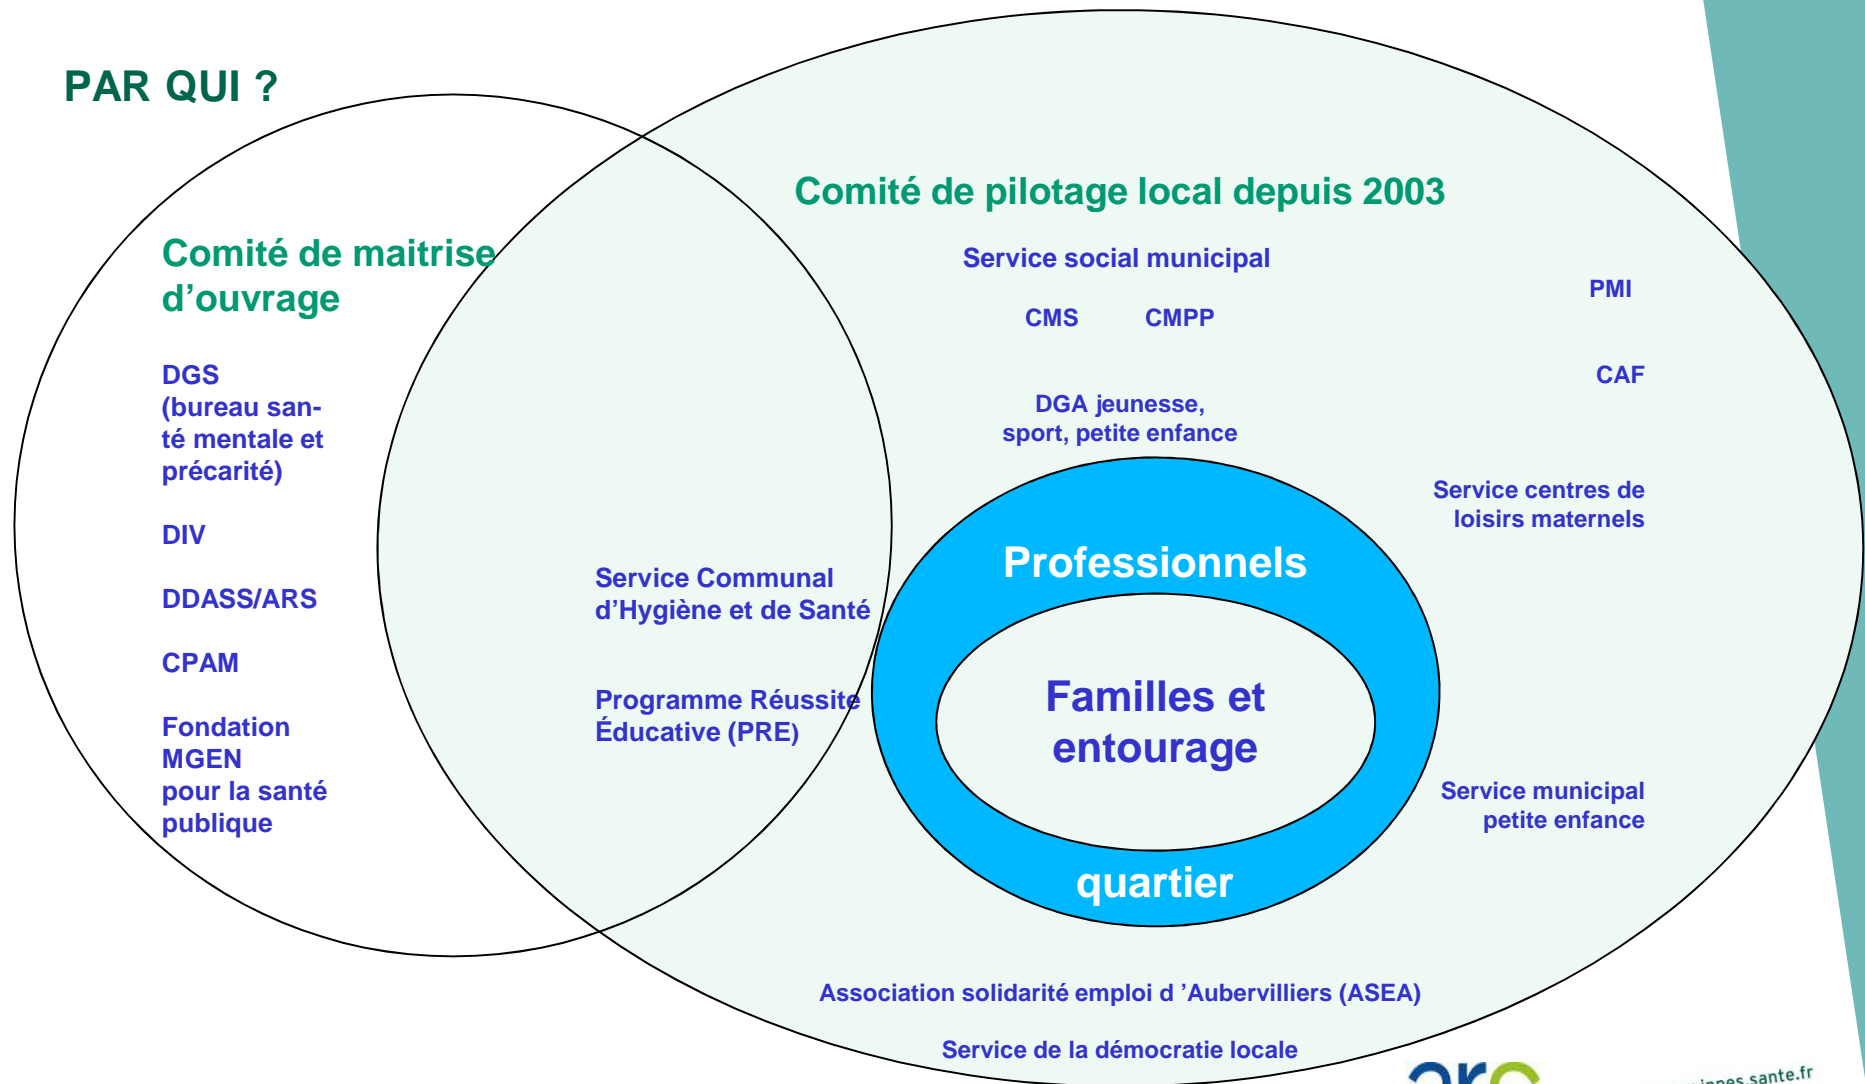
PAR QUI ?

Comité de maitrise d'ouvrage

DGS (bureau santé mentale et précarité)

DIV

DDASS/ARS

CPAM

Fondation MGEN pour la santé publique

Comité de pilotage local depuis 2003

Service social municipal

CMS CMPP

PMI

CAF

DGA jeunesse, sport, petite enfance

Service centres de loisirs maternels

Service Communal d'Hygiène et de Santé

Programme Réussite Éducative (PRE)

Professionnels

Familles et entourage

quartier

Service municipal petite enfance

Association solidarité emploi d 'Aubervilliers (ASEA)

Service de la démocratie locale

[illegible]ines.sante.fr